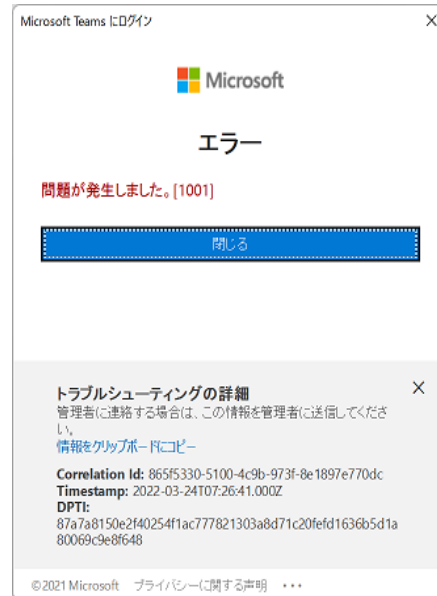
Microsoft Teams にログイン

×

Microsoft

エラー

問題が発生しました。[1001]

閉じる

トラブルシューティングの詳細

×

管理者に連絡する場合は、この情報を管理者に送信してください。

情報をクリップボードにコピー

**Correlation Id:** 865f5330-5100-4c9b-973f-8e1897e770dc
**Timestamp:** 2022-03-24T07:26:41.000Z
**DPTI:** 87a7a8150e2f40254f1ac777821303a8d71c20fefd1636b5d1a80069c9e8f648

©2021 Microsoft プライバシーに関する声明 • • •